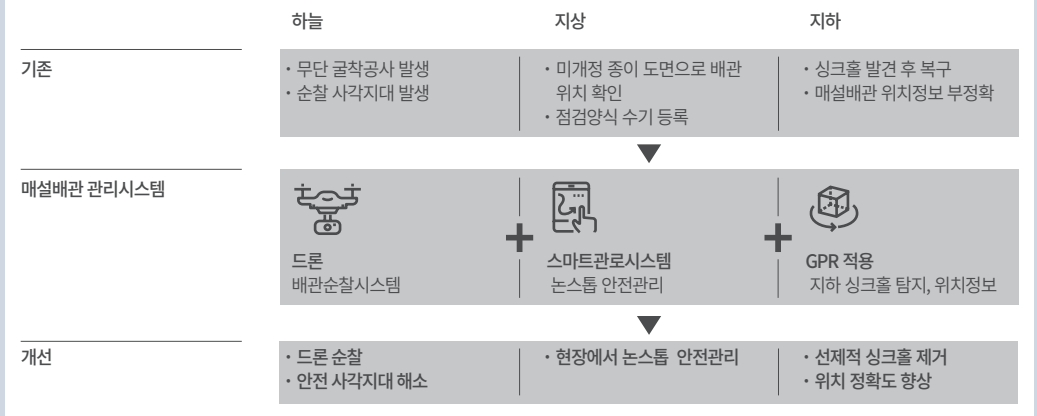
하늘 지상 지하

기존

· 무단 굴착공사 발생
· 순찰 사각지대 발생

· 미개정 종이 도면으로 배관 위치 확인
· 점검양식 수기 등록

· 싱크홀 발견 후 복구
· 매설배관 위치정보 부정확

매설배관 관리시스템

드론
배관순찰시스템

+

스마트관로시스템
논스톱 안전관리

+

GPR 적용
지하 싱크홀 탐지, 위치정보

개선

· 드론 순찰
· 안전 사각지대 해소

· 현장에서 논스톱 안전관리

· 선제적 싱크홀 제거
· 위치 정확도 향상